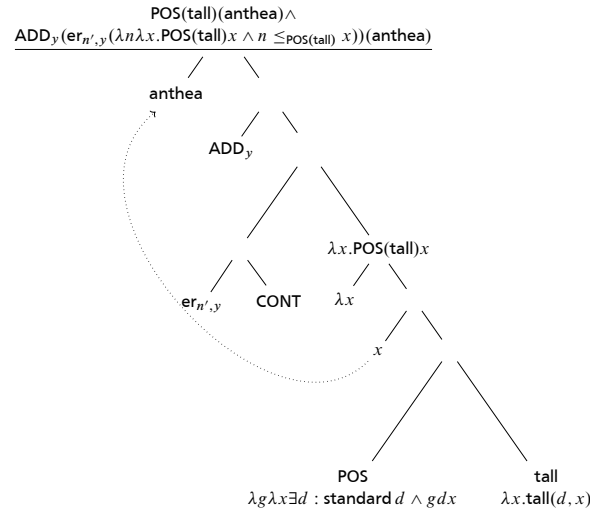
POS(tall)(anthea)$\wedge$
ADD$_y$(er$_{n',y}$($\lambda n \lambda x$.POS(tall)$x \wedge n \leq_{\text{POS(tall)}} x$))(anthea)

anthea

ADD$_y$

$\lambda x$.POS(tall)$x$

er$_{n',y}$

CONT

$\lambda x$

$x$

POS
$\lambda g \lambda x \exists d$ : standard $d \wedge g d x$

tall
$\lambda x$.tall$(d, x)$